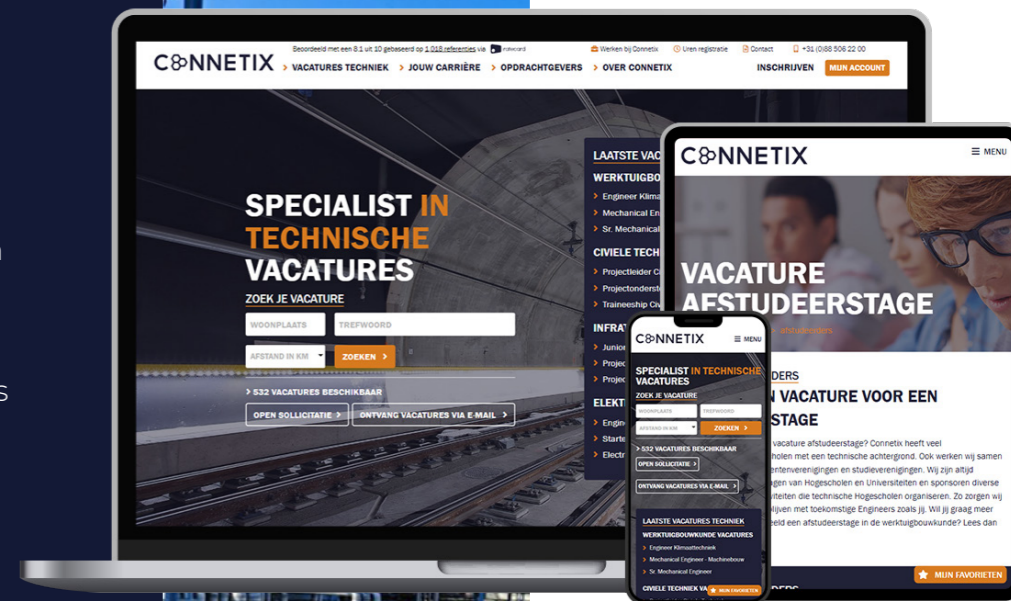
CONNETIX

Beoordeeld met een 8.1 uit 10 gebaseerd op 1.018 referenties via

Werken bij Connetix   Uren registratie   Contact   +31 (0)88 506 22 00

> VACATURES TECHNIEK   > JOUW CARRIÈRE   > OPDRACHTGEVERS   > OVER CONNETIX   INSCHRIJVEN   MIJN ACCOUNT

SPECIALIST IN TECHNISCHE VACATURES

ZOEK JE VACATURE

WOONPLAATS   TREFWOORD

AFSTAND IN KM   ZOEKEN >

> 532 VACATURES BESCHIKBAAR

OPEN SOLLICITATIE >   ONTVANG VACATURES VIA E-MAIL >

LAATSTE VAC

WERKTUIGBO

> Engineer Klima
> Mechanical En
> Sr. Mechanical

CIVIELE TECH

> Projectleider C
> Projectonderst
> Traineeship Civ

INFRA

> Junior
> Projec
> Projec

ELEKT

> Engin
> Starte
> Electr

CONNETIX   ≡ MENU

VACATURE AFSTUDEERSTAGE

afstudeerders

DERS

N VACATURE VOOR EEN STAGE

vacature afstudeerstage? Connetix heeft veel
holen met een technische achtergrond. Ook werken wij samen
entenverenigingen en studieverenigingen. Wij zijn altijd
gen van Hogescholen en Universiteiten en sponsoren diverse
iteiten die technische Hogescholen organiseren. Zo zorgen wij
lijven met toekomstige Engineers zoals jij. Wil jij graag meer
eld een afstudeerstage in de werktuigbouwkunde? Lees dan

MIJN FAVORIETEN

CONNETIX   ≡ MENU

SPECIALIST IN TECHNISCHE VACATURES

ZOEK JE VACATURE

WOONPLAATS   TREFWOORD

AFSTAND IN KM   ZOEKEN >

> 532 VACATURES BESCHIKBAAR

OPEN SOLLICITATIE >

ONTVANG VACATURES VIA E-MAIL >

LAATSTE VACATURES TECHNIEK

WERKTUIGBOUWKUNDE VACATURES

> Engineer Klimaattechniek
> Mechanical Engineer - Machinebouw
> Sr. Mechanical Engineer

CIVIELE TECHNIEK VA

MIJN FAVORIETEN